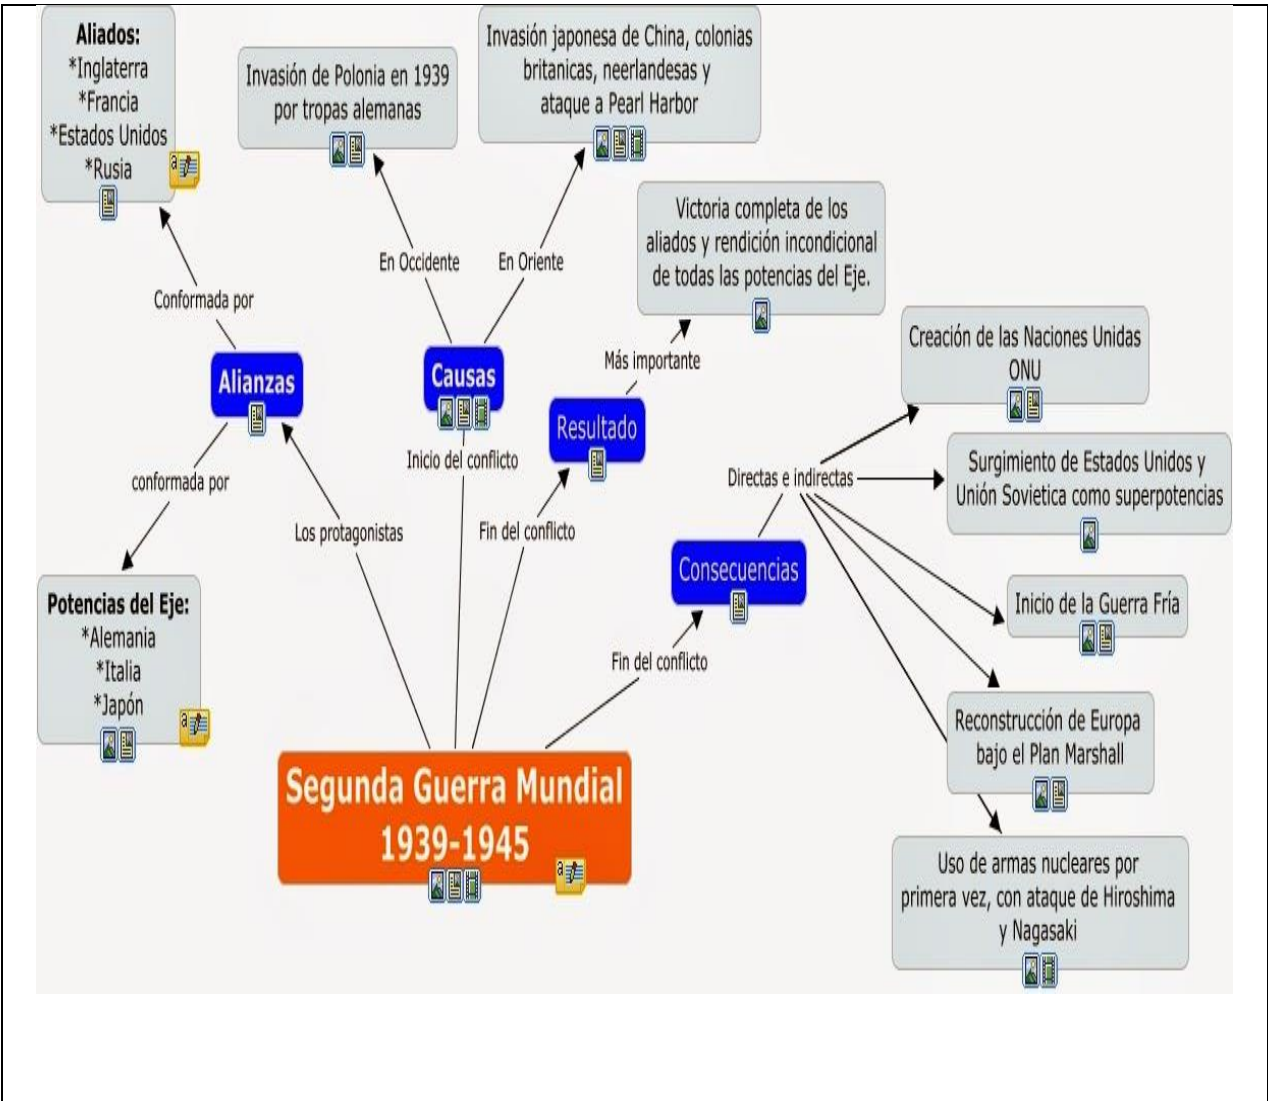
Aliados:
*Inglaterra
*Francia
*Estados Unidos
*Rusia

Invasión de Polonia en 1939 por tropas alemanas

Invasión japonesa de China, colonias britanicas, neerlandesas y ataque a Pearl Harbor

Victoria completa de los aliados y rendición incondicional de todas las potencias del Eje.

En Occidente

En Oriente

Conformada por

Más importante

Creación de las Naciones Unidas ONU

Alianzas

Causas

Resultado

Inicio del conflicto

Directas e indirectas

Surgimiento de Estados Unidos y Unión Sovietica como superpotencias

conformada por

Los protagonistas

Fin del conflicto

Consecuencias

Inicio de la Guerra Fría

Potencias del Eje:
*Alemania
*Italia
*Japón

Fin del conflicto

Reconstrucción de Europa bajo el Plan Marshall

Segunda Guerra Mundial
1939-1945

Uso de armas nucleares por primera vez, con ataque de Hiroshima y Nagasaki